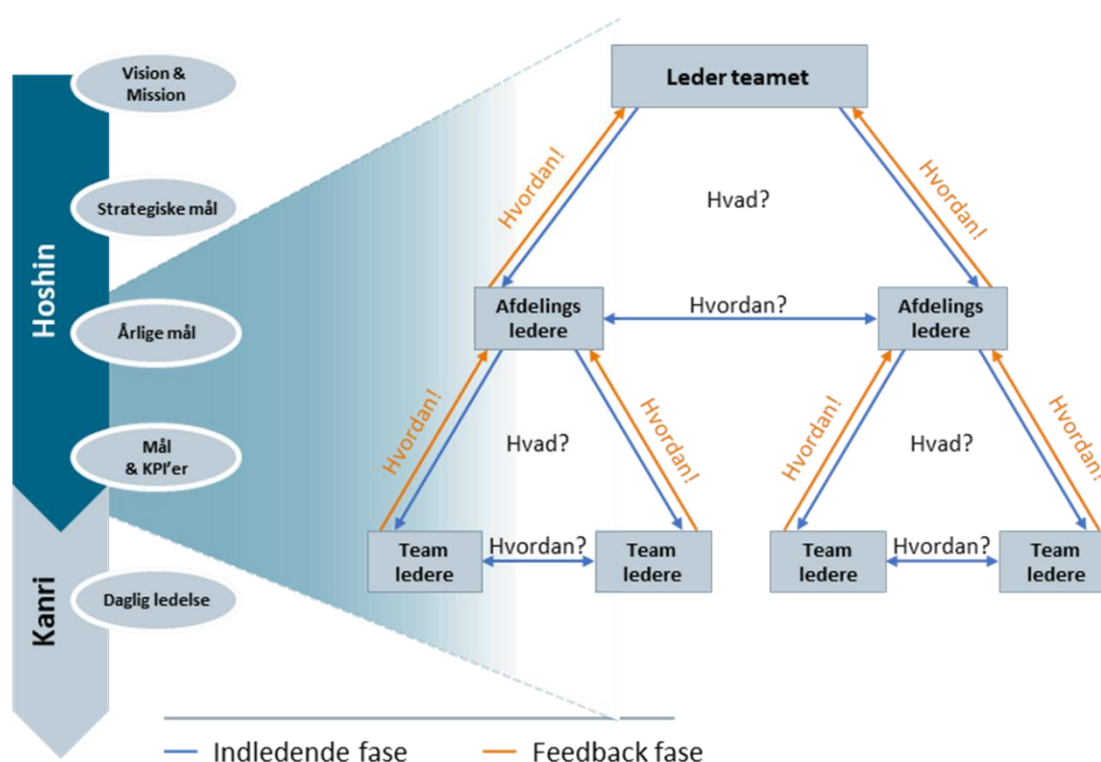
Hoshin

Kanri

Vision & Mission

Strategiske mål

Årlige mål

Mål & KPI'er

Daglig ledelse

Leder teamet

Hvordan!

Hvordan!

Hvad?

Afdelings ledere

Hvordan?

Afdelings ledere

Hvordan!

Hvordan!

Hvad?

Hvordan!

Hvordan!

Hvad?

Team ledere

Hvordan?

Team ledere

Team ledere

Hvordan?

Team ledere

Indledende fase

Feedback fase